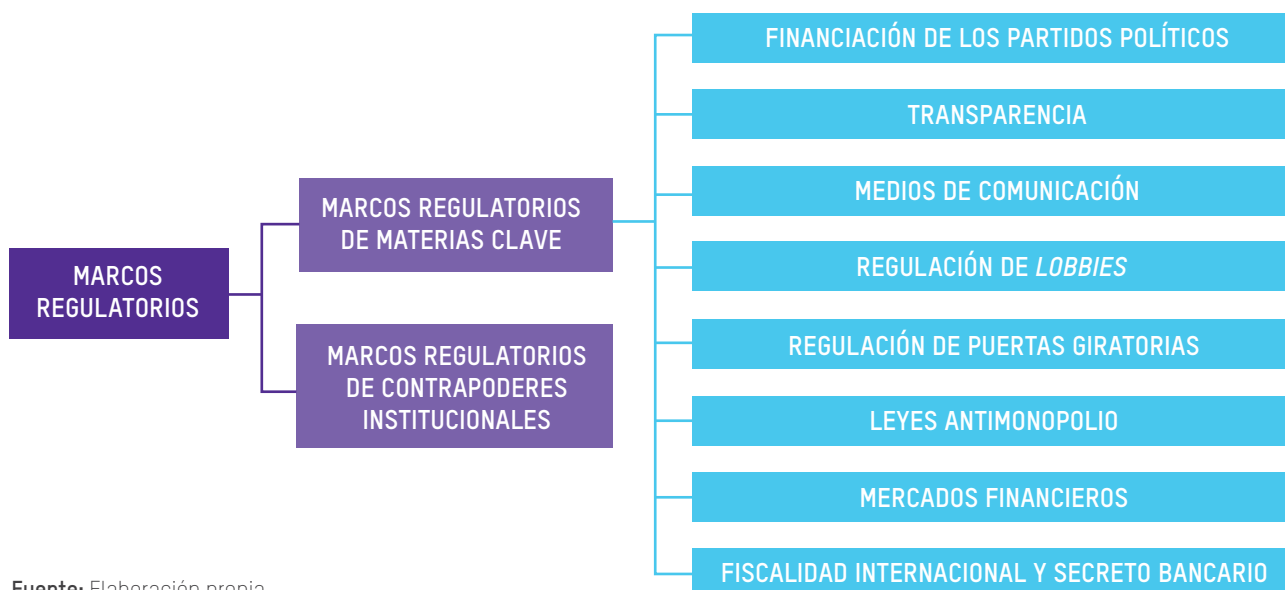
MARCOS REGULATORIOS

MARCOS REGULATORIOS DE MATERIAS CLAVE

MARCOS REGULATORIOS DE CONTRAPODERES INSTITUCIONALES

FINANCIACIÓN DE LOS PARTIDOS POLÍTICOS

TRANSPARENCIA

MEDIOS DE COMUNICACIÓN

REGULACIÓN DE *LOBBIES*

REGULACIÓN DE PUERTAS GIRATORIAS

LEYES ANTIMONOPOLIO

MERCADOS FINANCIEROS

FISCALIDAD INTERNACIONAL Y SECRETO BANCARIO

Fuente: Elaboración propia